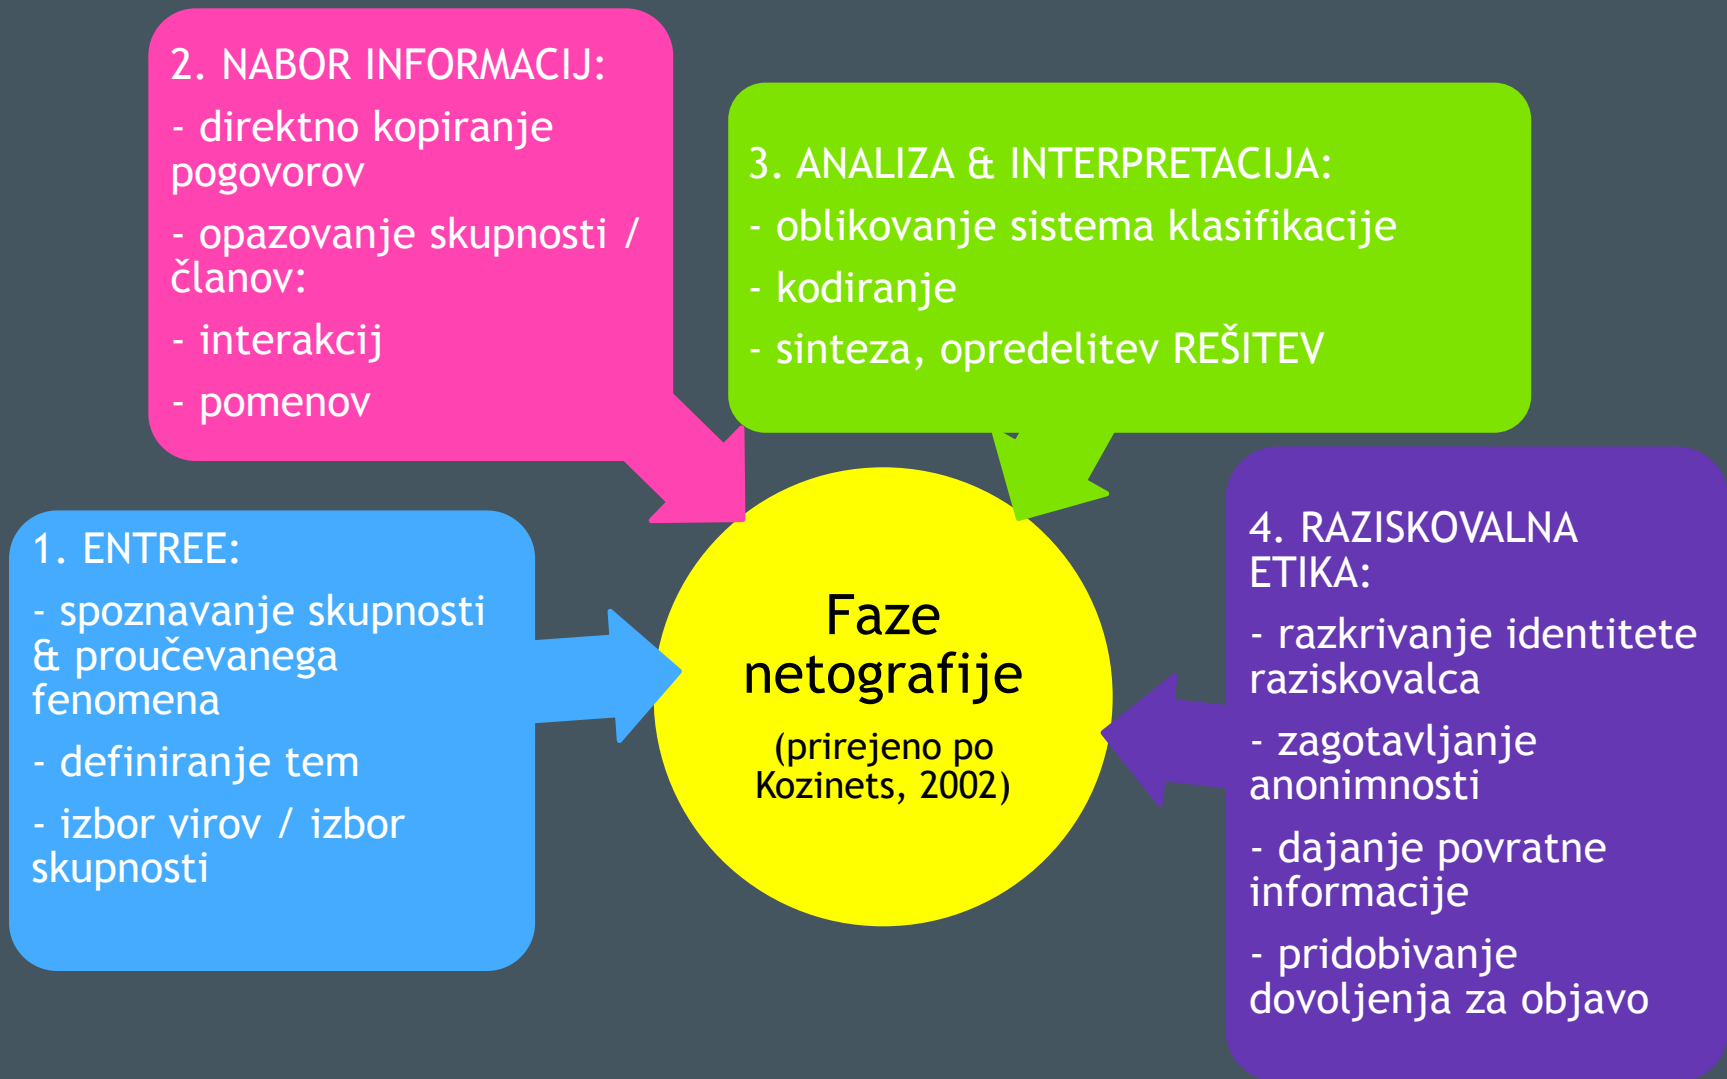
2. NABOR INFORMACIJ:

- direktno kopiranje pogovorov

- opazovanje skupnosti / članov:

- interakcij

- pomenov

3. ANALIZA & INTERPRETACIJA:

- oblikovanje sistema klasifikacije

- kodiranje

- sinteza, opredelitev REŠITEV

1. ENTREE:

- spoznavanje skupnosti & proučevanega fenomena

- definiranje tem

- izbor virov / izbor skupnosti

Faze netografije

(prirejeno po Kozinets, 2002)

4. RAZISKOVALNA ETIKA:

- razkrivanje identitete raziskovalca

- zagotavljanje anonimnosti

- dajanje povratne informacije

- pridobivanje dovoljenja za objavo